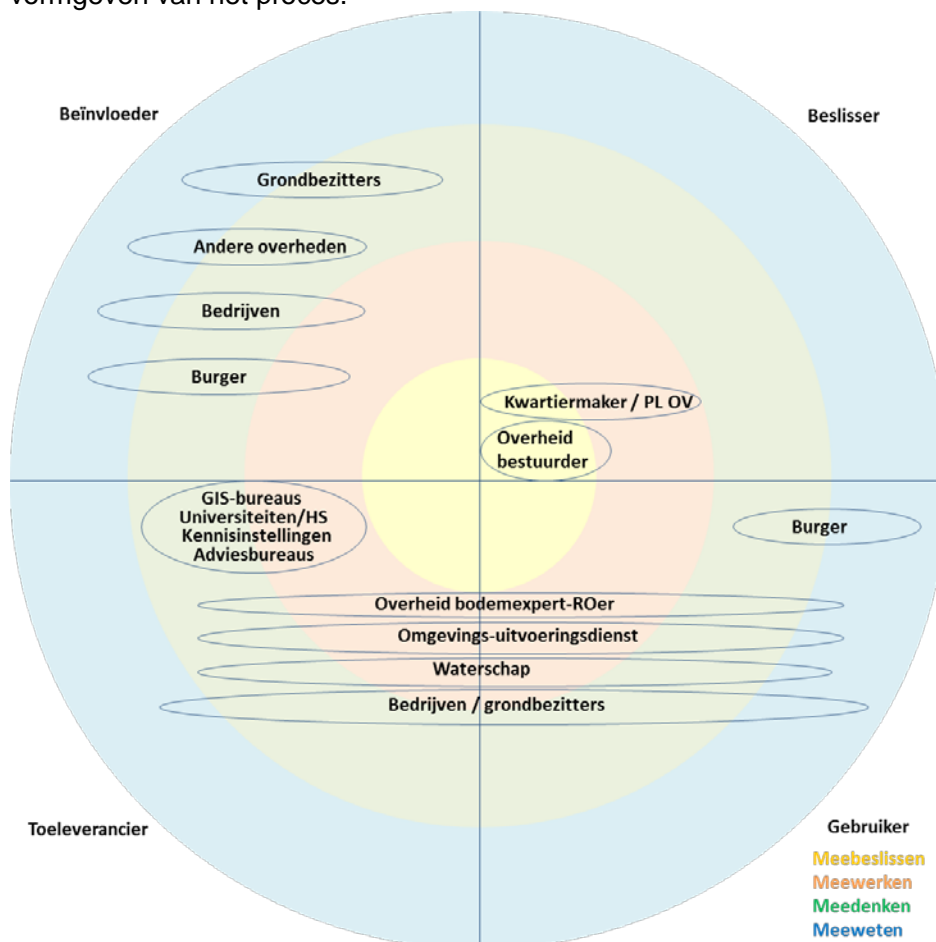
vormgeven van het proces.

Beïnvloeder

Beslisser

Grondbezitters

Andere overheden

Bedrijven

Burger

Kwartiermaker / PL OV

Overheid bestuurder

GIS-bureaus
Universiteiten/HS
Kennisinstellingen
Adviesbureaus

Burger

Overheid bodemexpert-ROer

Omgevings-uitvoeringsdienst

Waterschap

Bedrijven / grondbezitters

Toeleverancier

Gebruiker

Meebeslissen
Meewerken
Meedenken
Meeweten